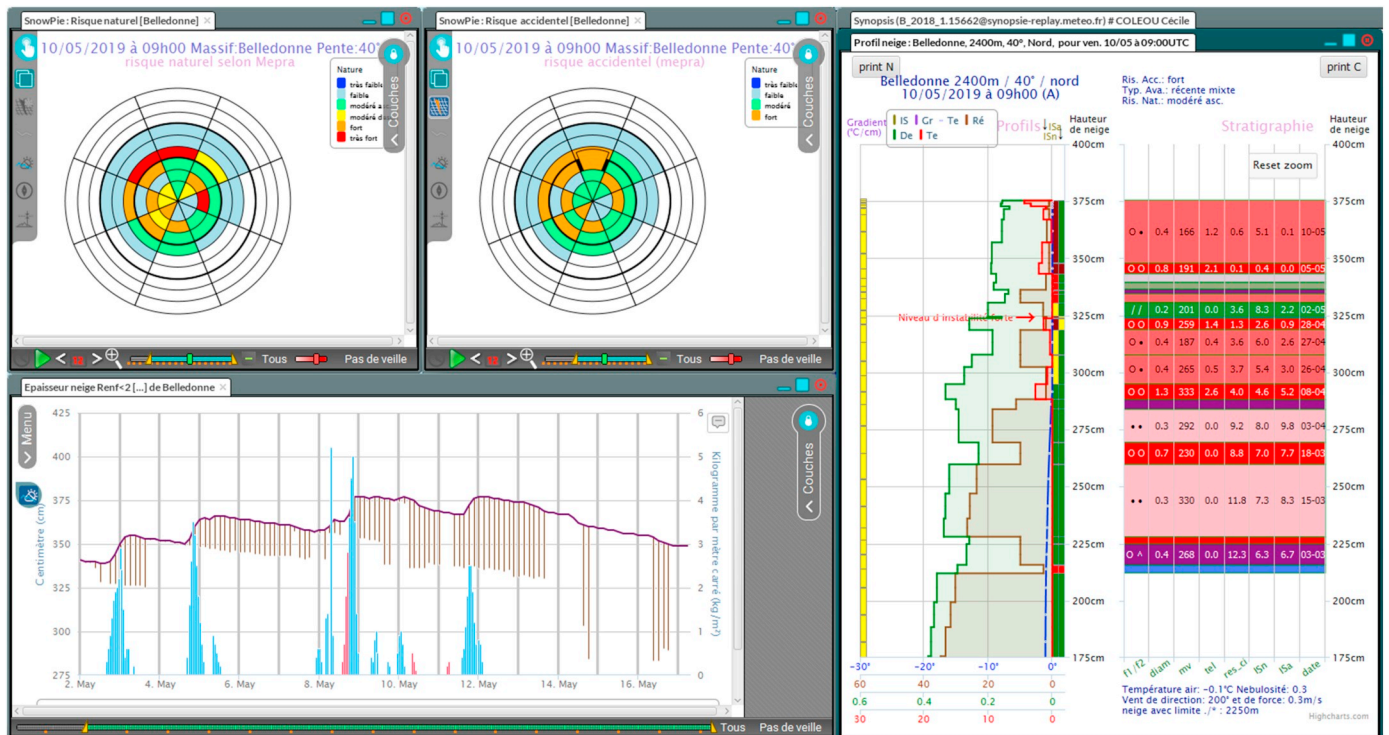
SnowPie : Risque naturel [Belledonne] ×

10/05/2019 à 09h00 Massif:Belledonne Pente:40°
risque naturel selon Mepra

Nature
très faible
faible
modéré a
modéré d
fort
très fort

Couches

Tous
Pas de veille

SnowPie : Risque accidentel [Belledonne] ×

10/05/2019 à 09h00 Massif:Belledonne Pente:40°
risque accidentel (mepra)

Nature
très faible
faible
modéré
fort

Couches

Tous
Pas de veille

Epaisseur neige Renf<2 [...] de Belledonne ×

Menu

Couches

| 425 | 400 | 375 | 350 | 325 | 300 | 275 |
|---|---|---|---|---|---|---|

Centimètre (cm)

Kilogramme par mètre carré (kg/m²)

6 5 4 3 2 1 0

2. May 4. May 6. May 8. May 10. May 12. May 14. May 16. May

Tous
Pas de veille

Synopsis (B_2018_1.15662@synopsie-replay.meteo.fr) # COLEOU Cécile

Profil neige : Belledonne, 2400m, 40°, Nord, pour ven. 10/05 à 09:00UTC

print N
print C

Belledonne 2400m / 40° / nord
10/05/2019 à 09h00 (A)

Ris. Acc.: fort
Typ. Ava.: récente mixte
Ris. Nat.: modéré asc.

Gradient (°C/cm)
IS Gr Te Ré
De Te
Profils
ISa
ISn
Hauteur de neige

Stratigraphie
Hauteur de neige

Reset zoom

400cm
375cm
350cm
325cm
300cm
275cm
250cm
225cm
200cm
175cm

Niveau d'instabilité forte

| f1,f2 | diam | mv | tel | res_ci | ISn | ISa | date |
|---|---|---|---|---|---|---|---|
| O • | 0.4 | 166 | 1.2 | 0.6 | 5.1 | 0.1 | 10-05 |
| O O | 0.8 | 191 | 2.1 | 0.1 | 0.4 | 0.0 | 05-05 |
| / / | 0.2 | 201 | 0.0 | 3.6 | 8.3 | 2.2 | 02-05 |
| O O | 0.9 | 259 | 1.4 | 1.3 | 2.6 | 0.9 | 28-04 |
| O • | 0.4 | 187 | 0.4 | 3.6 | 6.0 | 2.6 | 27-04 |
| O • | 0.4 | 265 | 0.5 | 3.7 | 5.4 | 3.0 | 26-04 |
| O O | 1.3 | 333 | 2.6 | 4.0 | 4.6 | 5.2 | 08-04 |
| • • | 0.3 | 292 | 0.0 | 9.2 | 8.0 | 9.8 | 03-04 |
| O O | 0.7 | 230 | 0.0 | 8.8 | 7.0 | 7.7 | 18-03 |
| • • | 0.3 | 330 | 0.0 | 11.8 | 7.3 | 8.3 | 15-03 |
| O ^ | 0.4 | 268 | 0.0 | 12.3 | 6.3 | 6.7 | 03-03 |

−30° −20° −10° 0°
60 40 20 0
0.6 0.4 0.2 0
30 20 10 0

Température air: −0.1°C Nebulosité: 0.3
Vent de direction: 200° et de force: 0.3m/s
neige avec limite ./* : 2250m

Highcharts.com